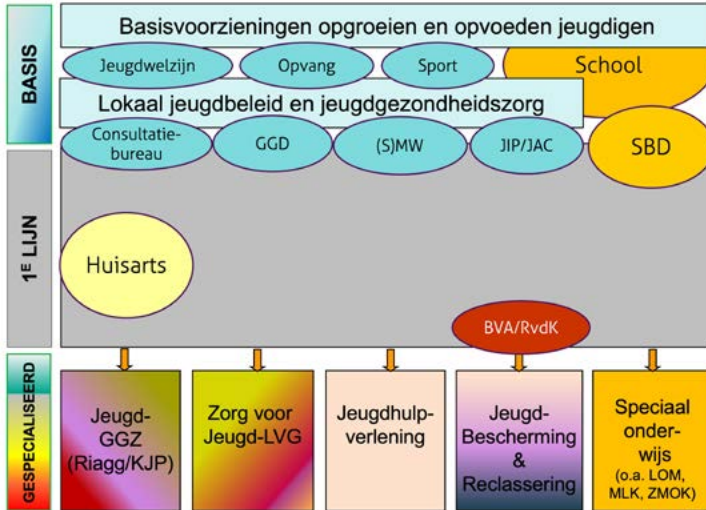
BASIS

Basisvoorzieningen opgroeien en opvoeden jeugdigen

Jeugdwelzijn

Opvang

Sport

School

Lokaal jeugdbeleid en jeugdgezondheidszorg

Consultatiebureau

GGD

(S)MW

JIP/JAC

SBD

$1^E$ LIJN

Huisarts

BVA/RvdK

GESPECIALISEERD

Jeugd-GGZ (Riagg/KJP)

Zorg voor Jeugd-LVG

Jeugdhulpverlening

Jeugd-Bescherming & Reclassering

Speciaal onderwijs (o.a. LOM, MLK, ZMOK)